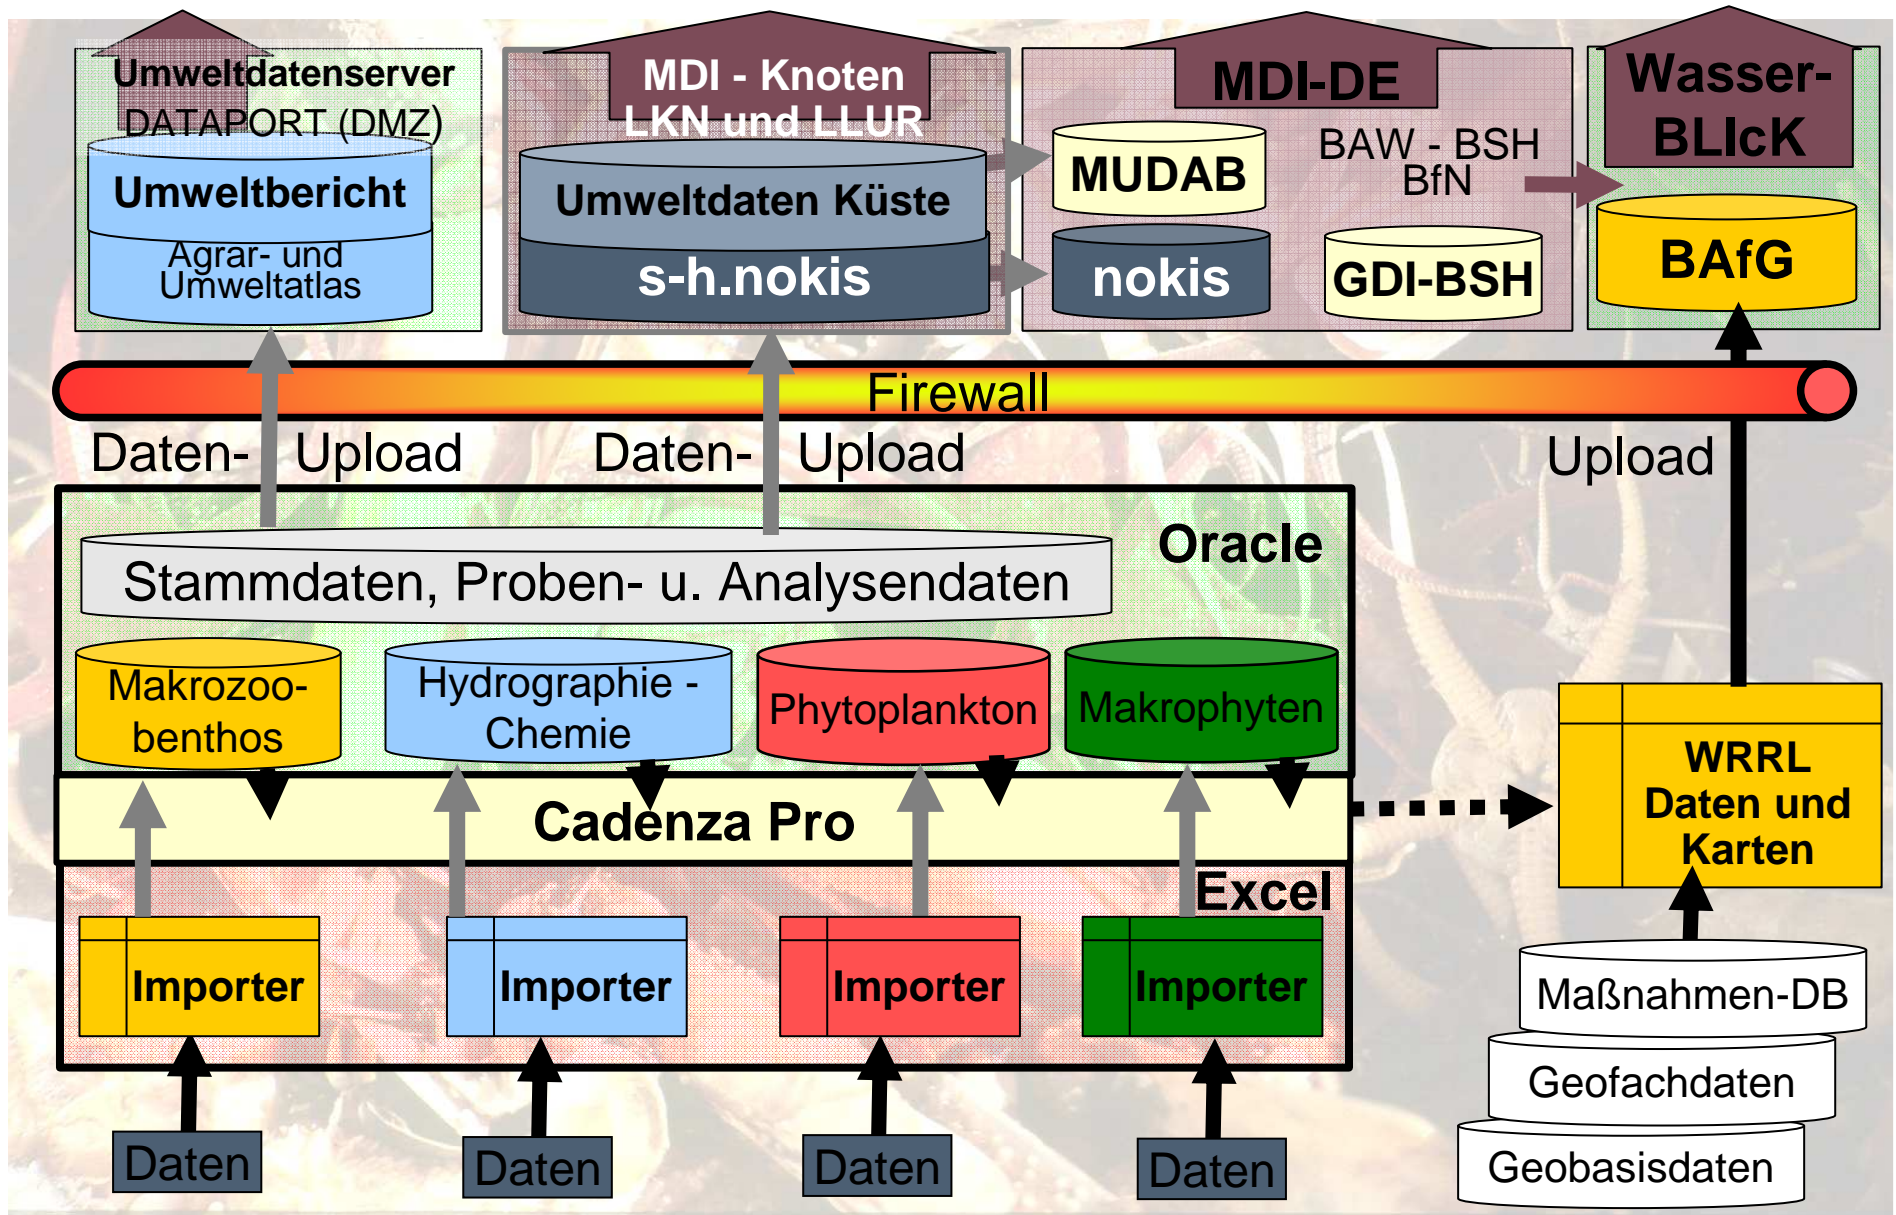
Umweltdatenserver DATAPORT (DMZ)

Umweltbericht

Agrar- und Umweltatlas

MDI - Knoten LKN und LLUR

Umweltdaten Küste

s-h.nokis

MDI-DE

MUDAB

BAW - BSH BfN

nokis

GDI-BSH

Wasser-BLIcK

BAfG

Firewall

Daten- Upload

Daten- Upload

Upload

Oracle

Stammdaten, Proben- u. Analysendaten

Makrozoobenthos

Hydrographie - Chemie

Phytoplankton

Makrophyten

Cadenza Pro

WRRL Daten und Karten

Excel

Importer

Importer

Importer

Importer

Maßnahmen-DB

Geofachdaten

Geobasisdaten

Daten

Daten

Daten

Daten